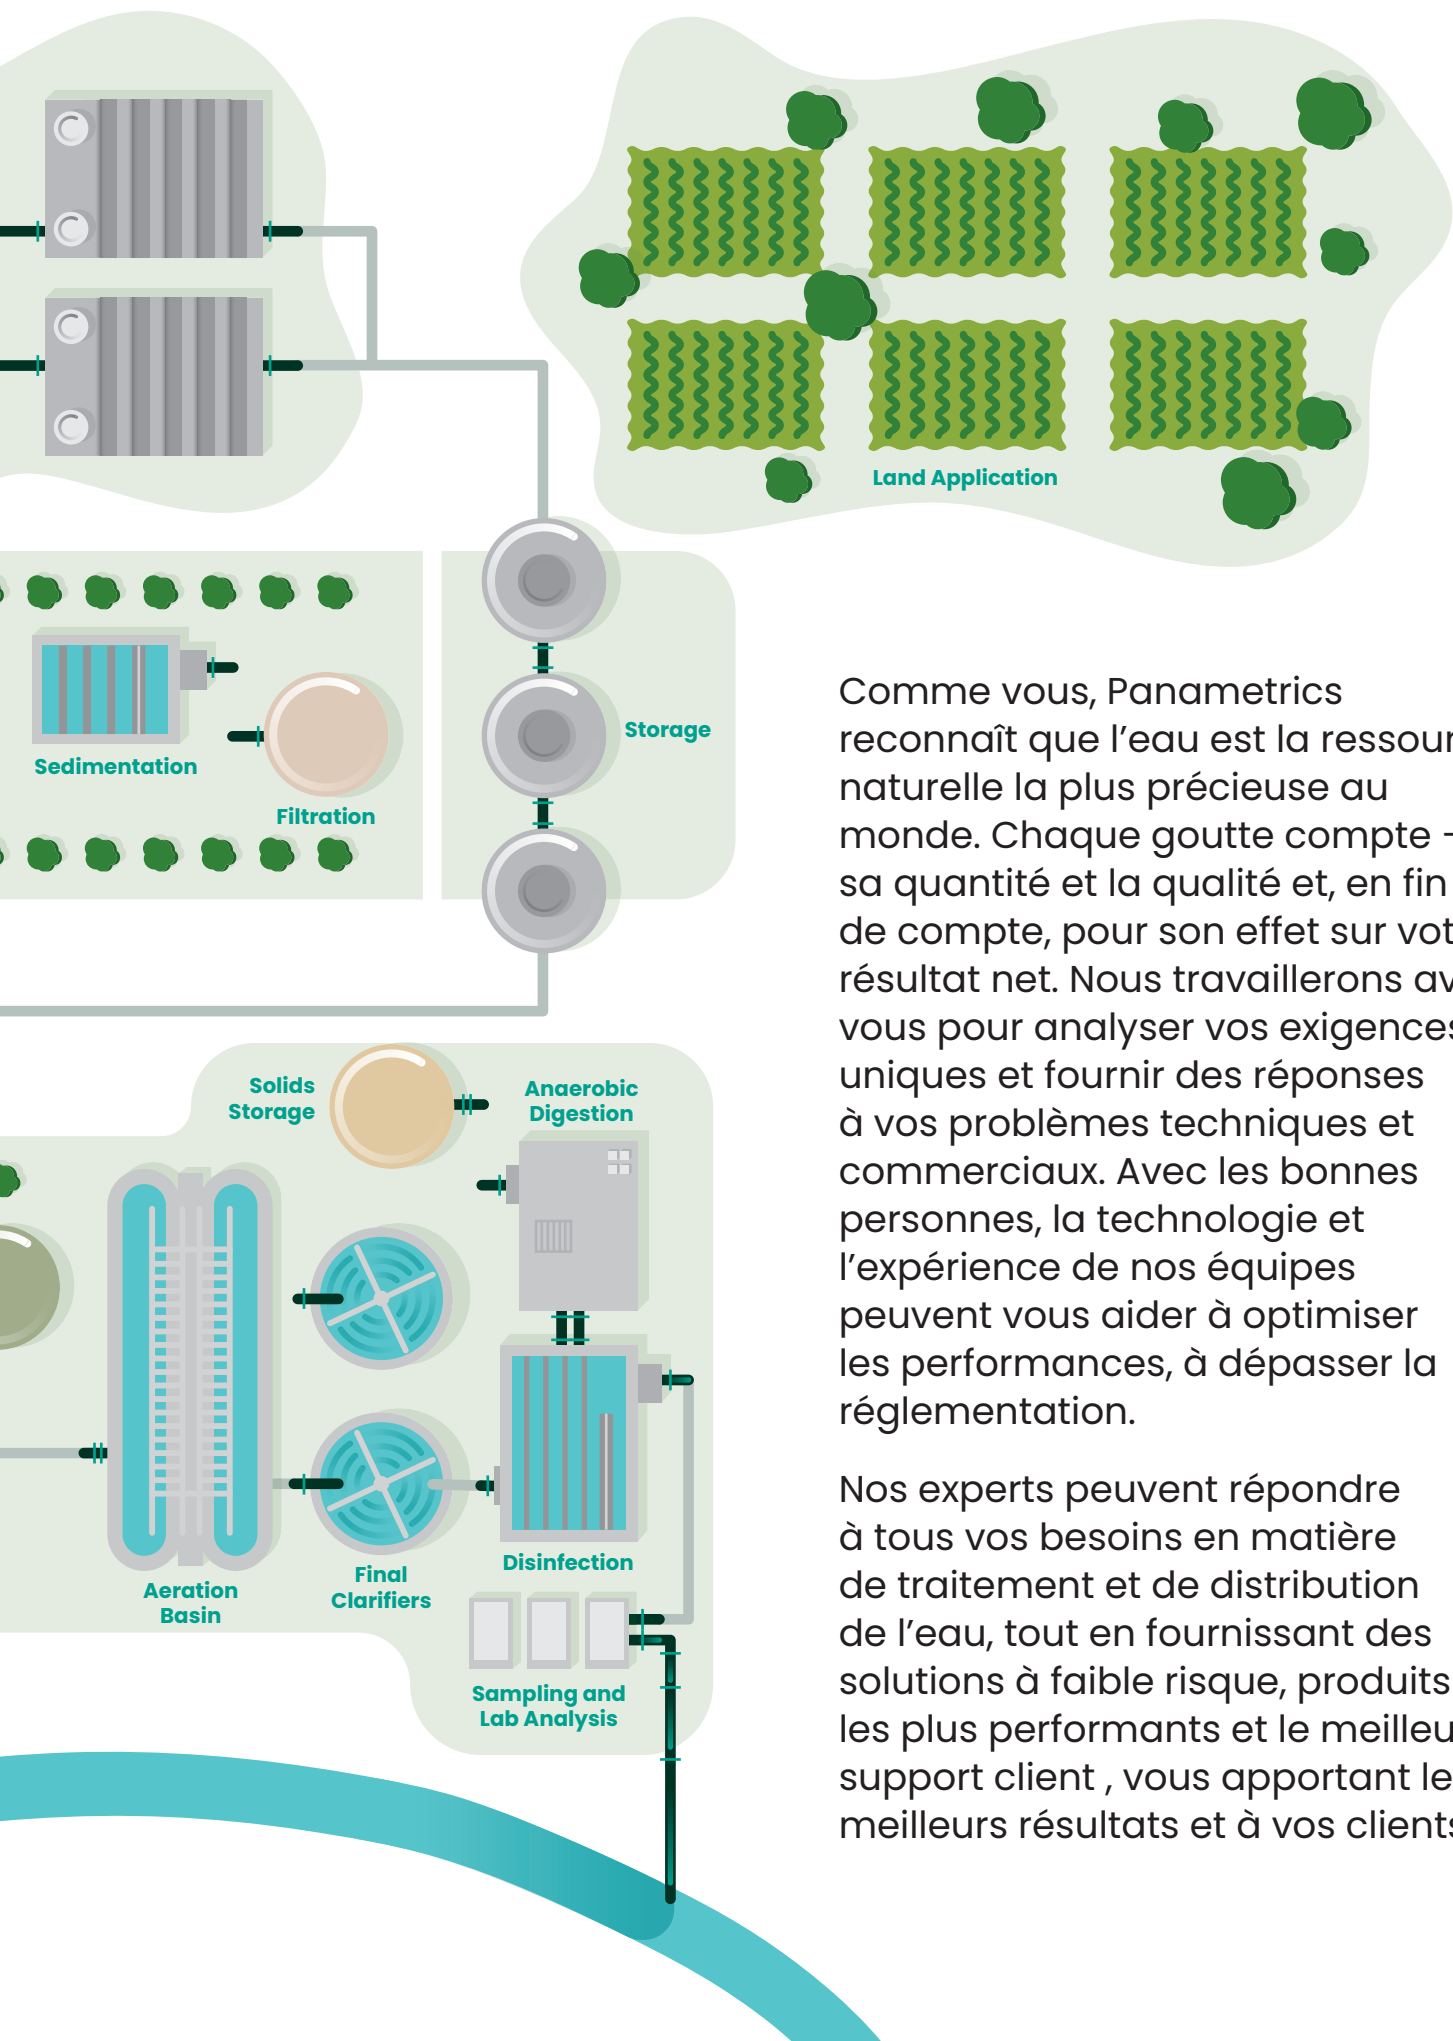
Land Application

Sedimentation

Filtration

Storage

Solids Storage

Anaerobic Digestion

Aeration Basin

Final Clarifiers

Disinfection

Sampling and Lab Analysis

Comme vous, Panametrics reconnaît que l'eau est la ressour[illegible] naturelle la plus précieuse au monde. Chaque goutte compte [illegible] sa quantité et la qualité et, en fin de compte, pour son effet sur vot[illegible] résultat net. Nous travaillerons av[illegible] vous pour analyser vos exigence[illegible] uniques et fournir des réponses à vos problèmes techniques et commerciaux. Avec les bonnes personnes, la technologie et l'expérience de nos équipes peuvent vous aider à optimiser les performances, à dépasser la réglementation.

Nos experts peuvent répondre à tous vos besoins en matière de traitement et de distribution de l'eau, tout en fournissant des solutions à faible risque, produits les plus performants et le meilleu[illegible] support client , vous apportant le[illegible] meilleurs résultats et à vos client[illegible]